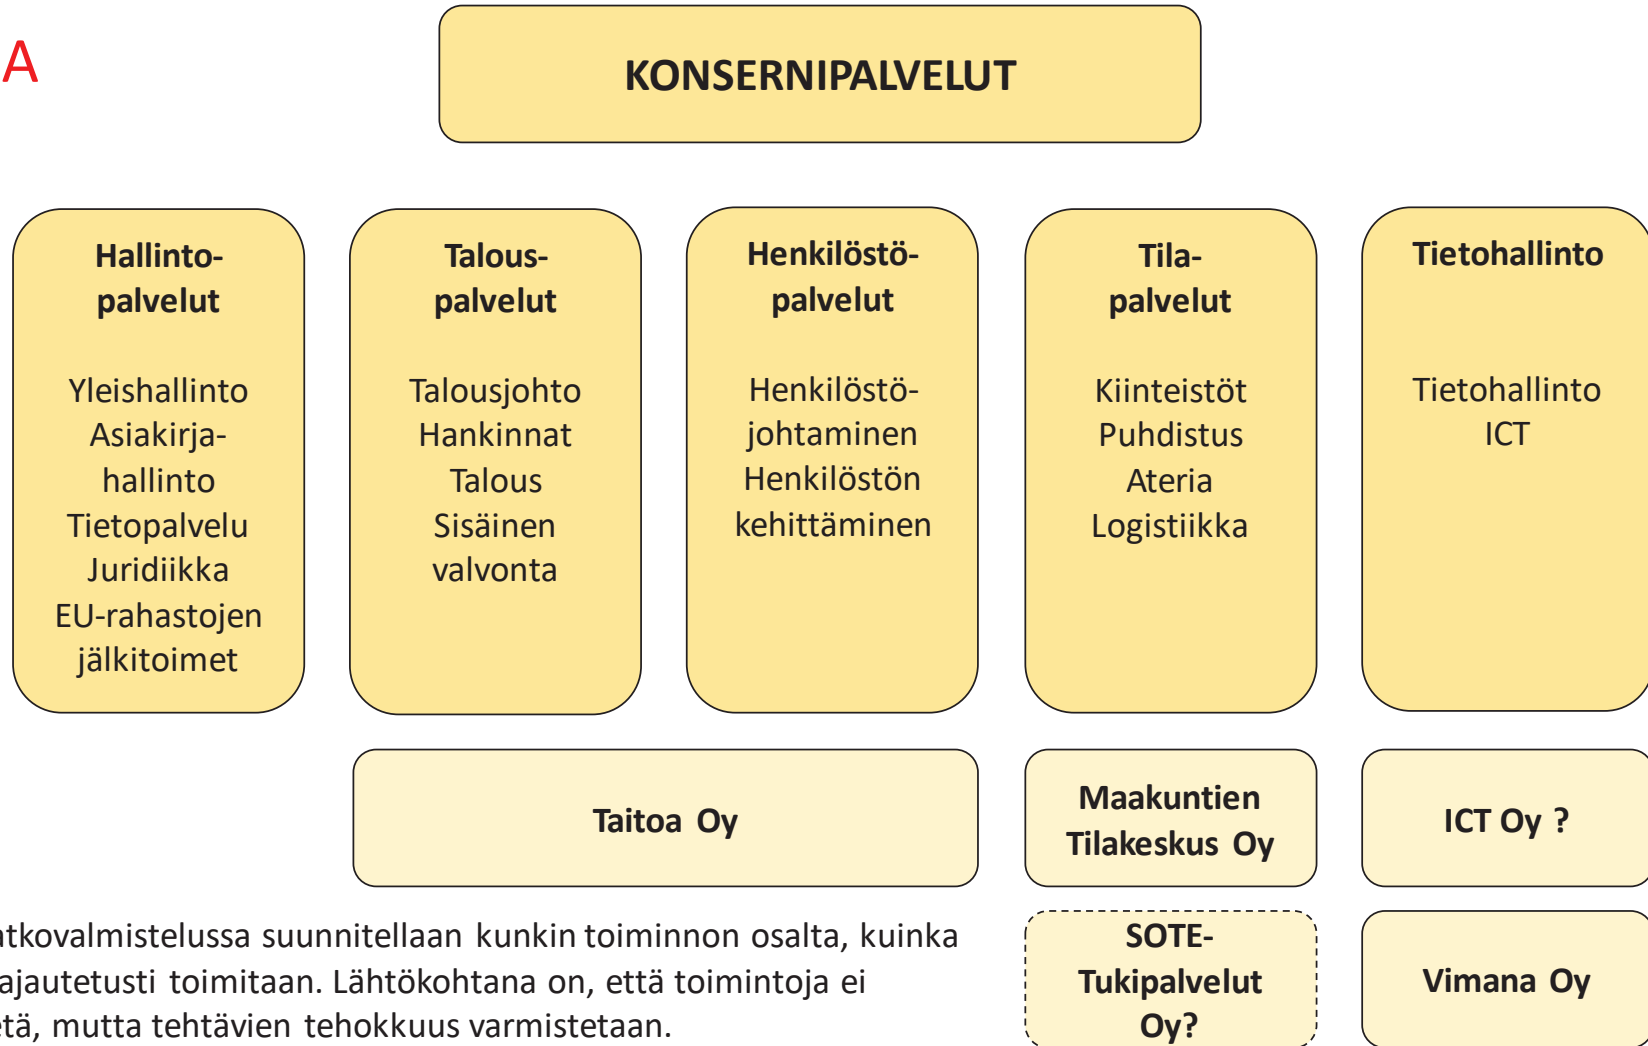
A

KONSERNIPALVELUT

Hallintopalvelut

Yleishallinto
Asiakirjahallinto
Tietopalvelu
Juridiikka
EU-rahastojen jälkitoimet

Talouspalvelut

Talousjohto
Hankinnat
Talous
Sisäinen valvonta

Henkilöstöpalvelut

Henkilöstöjohtaminen
Henkilöstön kehittäminen

Tilapalvelut

Kiinteistöt
Puhdistus
Ateria
Logistiikka

Tietohallinto

Tietohallinto
ICT

Taitoa Oy

Maakuntien Tilakeskus Oy

ICT Oy ?

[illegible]tkovalmistelussa suunnitellaan kunkin toiminnon osalta, kuinka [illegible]ajautetusti toimitaan. Lähtökohtana on, että toimintoja ei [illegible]tä, mutta tehtävien tehokkuus varmistetaan.

SOTE-Tukipalvelut Oy?

Vimana Oy